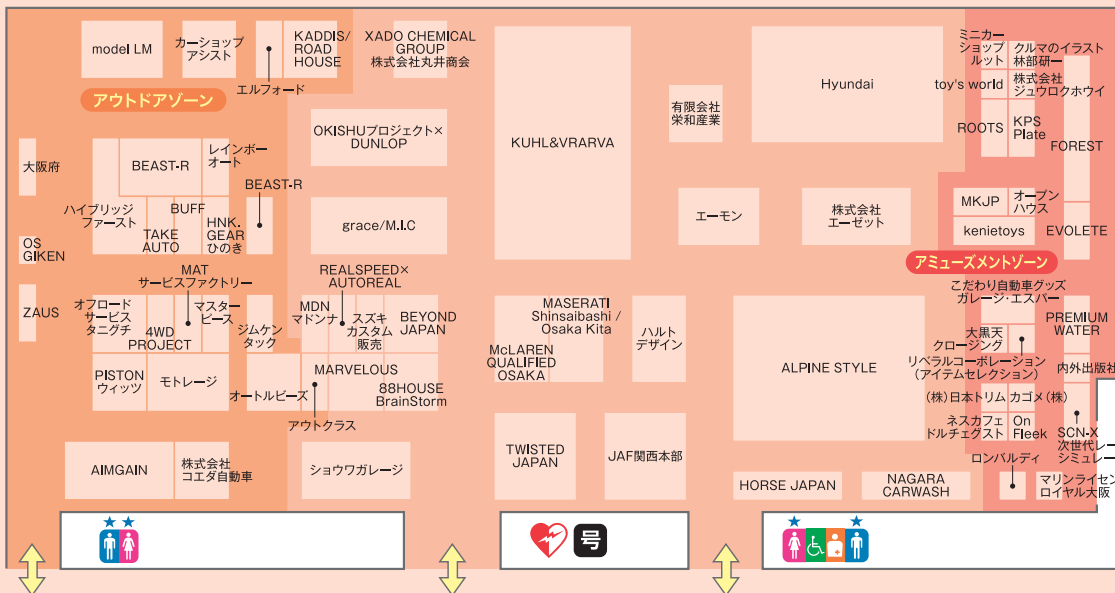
model LM
カーショップアシスト
KADDIS/ROAD HOUSE
エルフォード
XADO CHEMICAL GROUP 株式会社丸井商会
アウトドアゾーン
KUHL&VRARVA
有限会社栄和産業
Hyundai
ミニカーショップルット
クルマのイラスト林部研一
toy's world
株式会社ジュウロクホウイ
ROOTS
KPS Plate
FOREST
OKISHUプロジェクト×DUNLOP
大阪府
BEAST-R
レインボーオート
BEAST-R
ハイブリッジファースト
BUFF
TAKE AUTO
HNK.GEAR ひのき
grace/M.I.C
エーモン
株式会社エーゼット
MKJP
オープンハウス
kenietoys
EVOLETE
OS GIKEN
ZAUS
MAT サービスファクトリー
REALSPEED×AUTOREAL
アミューズメントゾーン
こだわり自動車グッズ ガレージ・エスパー
オフロードサービスタニグチ
4WD PROJECT
マスタービース
ジムケンタック
MDN マドンナ
スズキカスタム販売
BEYOND JAPAN
MASERATI Shinsaibashi / Osaka Kita
McLAREN QUALIFIED OSAKA
ハルトデザイン
ALPINE STYLE
PREMIUM WATER
大黒天クロージング
リベラルコーポレーション（アイテムセレクション）
内外出版
PISTON ウィッツ
モトレージ
オートルビーズ
MARVELOUS
88HOUSE BrainStorm
アウトクラス
(株)日本トリム
カゴメ(株)
ネスカフェドルチェグスト
On Fleek
SCN-X 次世代レー シミュレー
AIMGAIN
株式会社コエダ自動車
ショウワガレージ
TWISTED JAPAN
JAF関西本部
HORSE JAPAN
NAGARA CARWASH
ロンバルディ
マリンライセン ロイヤル大阪
号